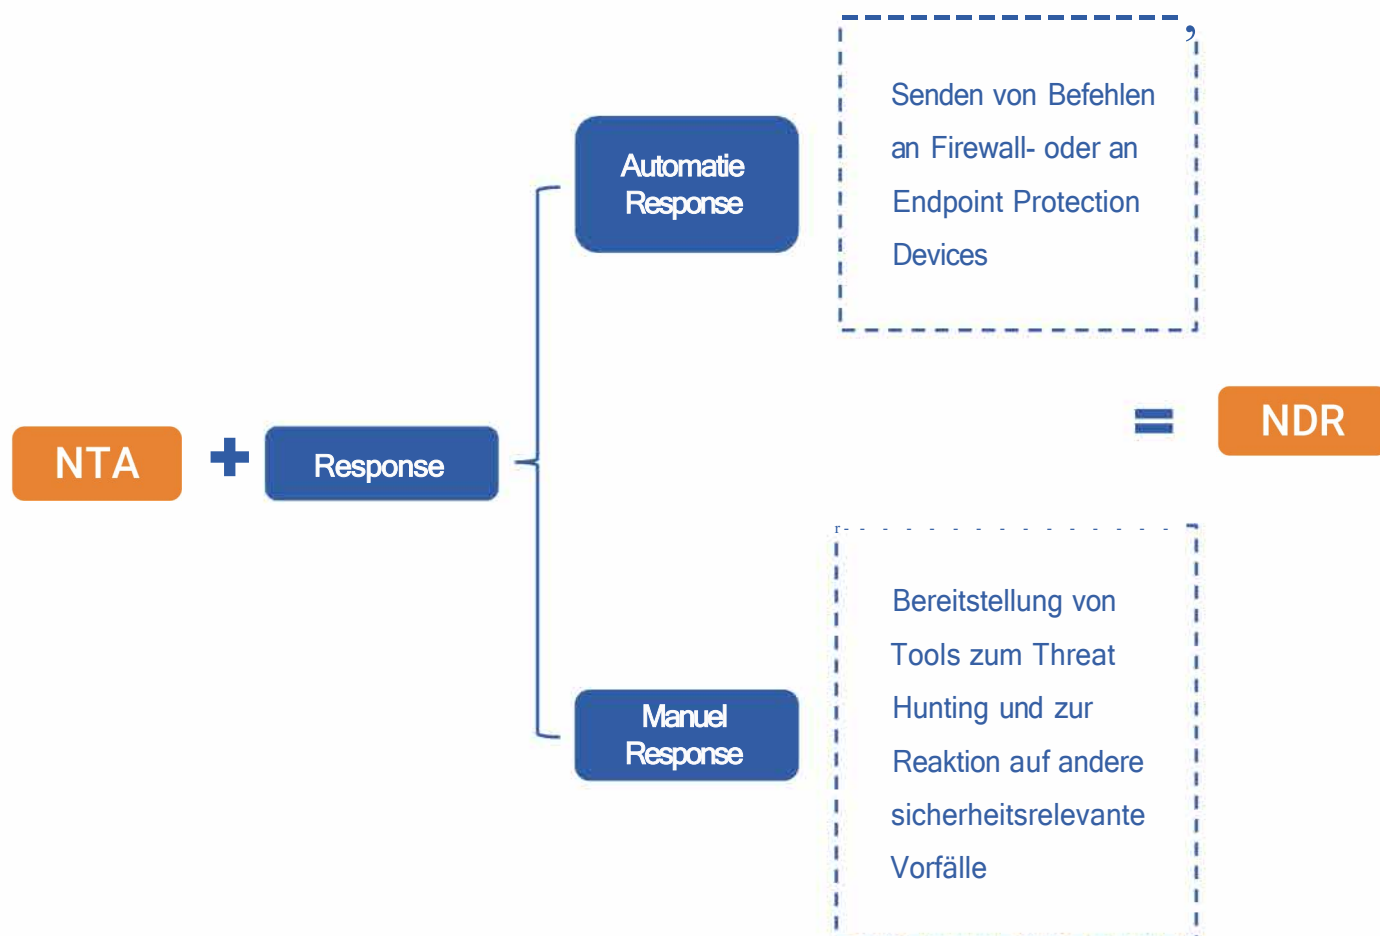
Automatie Response

Senden von Befehlen an Firewall- oder an Endpoint Protection Devices

NTA + Response

= NDR

Manuel Response

Bereitstellung von Tools zum Threat Hunting und zur Reaktion auf andere sicherheitsrelevante Vorfälle